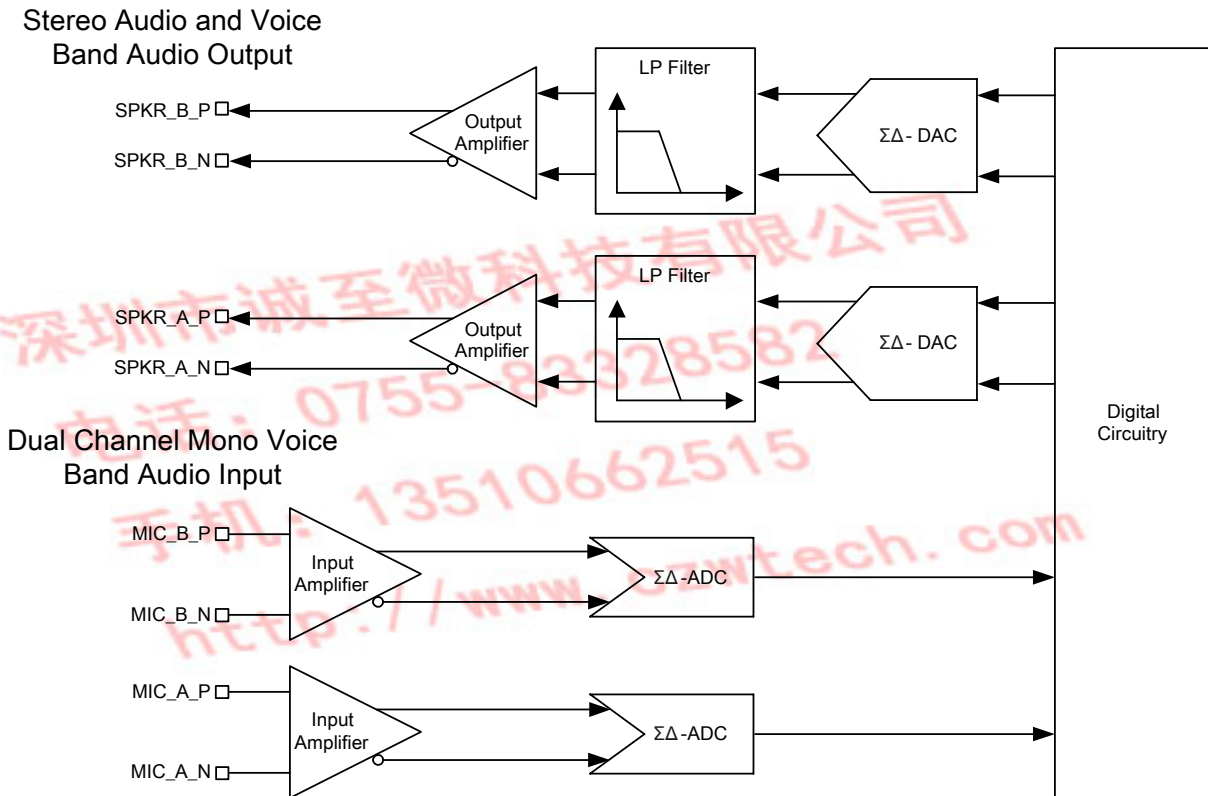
Stereo Audio and Voice Band Audio Output

SPKR_B_P
SPKR_B_N
Output Amplifier
LP Filter
ΣΔ- DAC

深圳市诚至微科技有限公司

SPKR_A_P
SPKR_A_N
Output Amplifier
LP Filter
ΣΔ- DAC

电话：0755-83328582

Digital Circuitry

Dual Channel Mono Voice Band Audio Input

手机：13510662515

MIC_B_P
MIC_B_N
Input Amplifier
ΣΔ-ADC

http://www.czwtech.com

MIC_A_P
MIC_A_N
Input Amplifier
ΣΔ-ADC